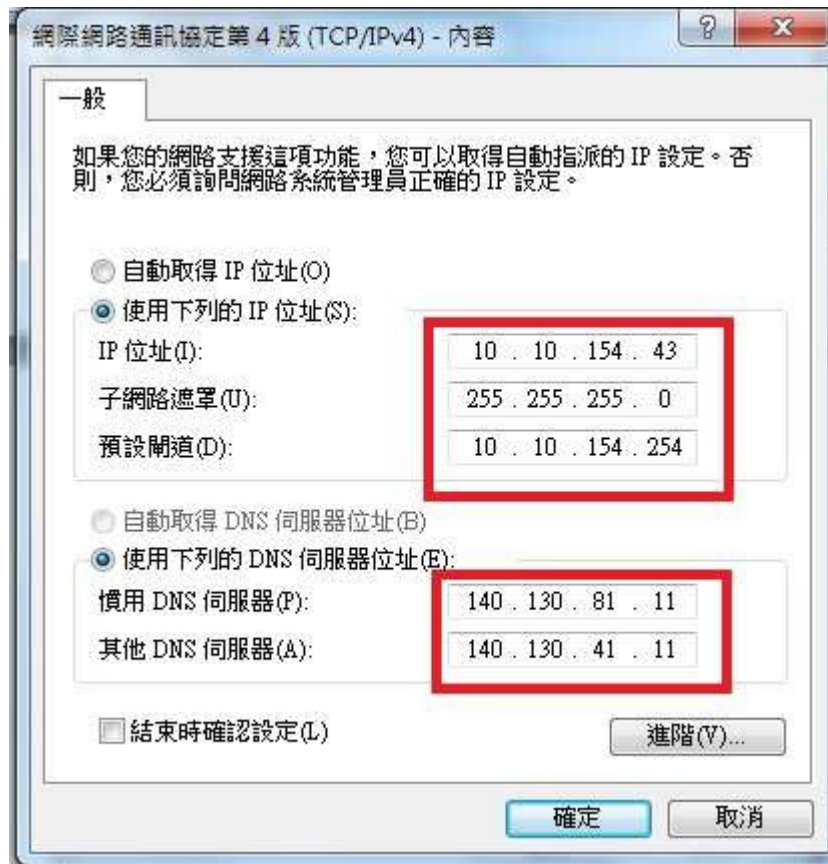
網際網路通訊協定第 4 版 (TCP/IPv4) - 內容

?

一般

如果您的網路支援這項功能，您可以取得自動指派的 IP 設定。否則，您必須詢問網路系統管理員正確的 IP 設定。

自動取得 IP 位址(O)
使用下列的 IP 位址(S):
IP 位址(I): 10 . 10 . 154 . 43
子網路遮罩(U): 255 . 255 . 255 . 0
預設閘道(D): 10 . 10 . 154 . 254

自動取得 DNS 伺服器位址(B)
使用下列的 DNS 伺服器位址(E):
慣用 DNS 伺服器(P): 140 . 130 . 81 . 11
其他 DNS 伺服器(A): 140 . 130 . 41 . 11

結束時確認設定(L)

進階(V)...

確定

取消